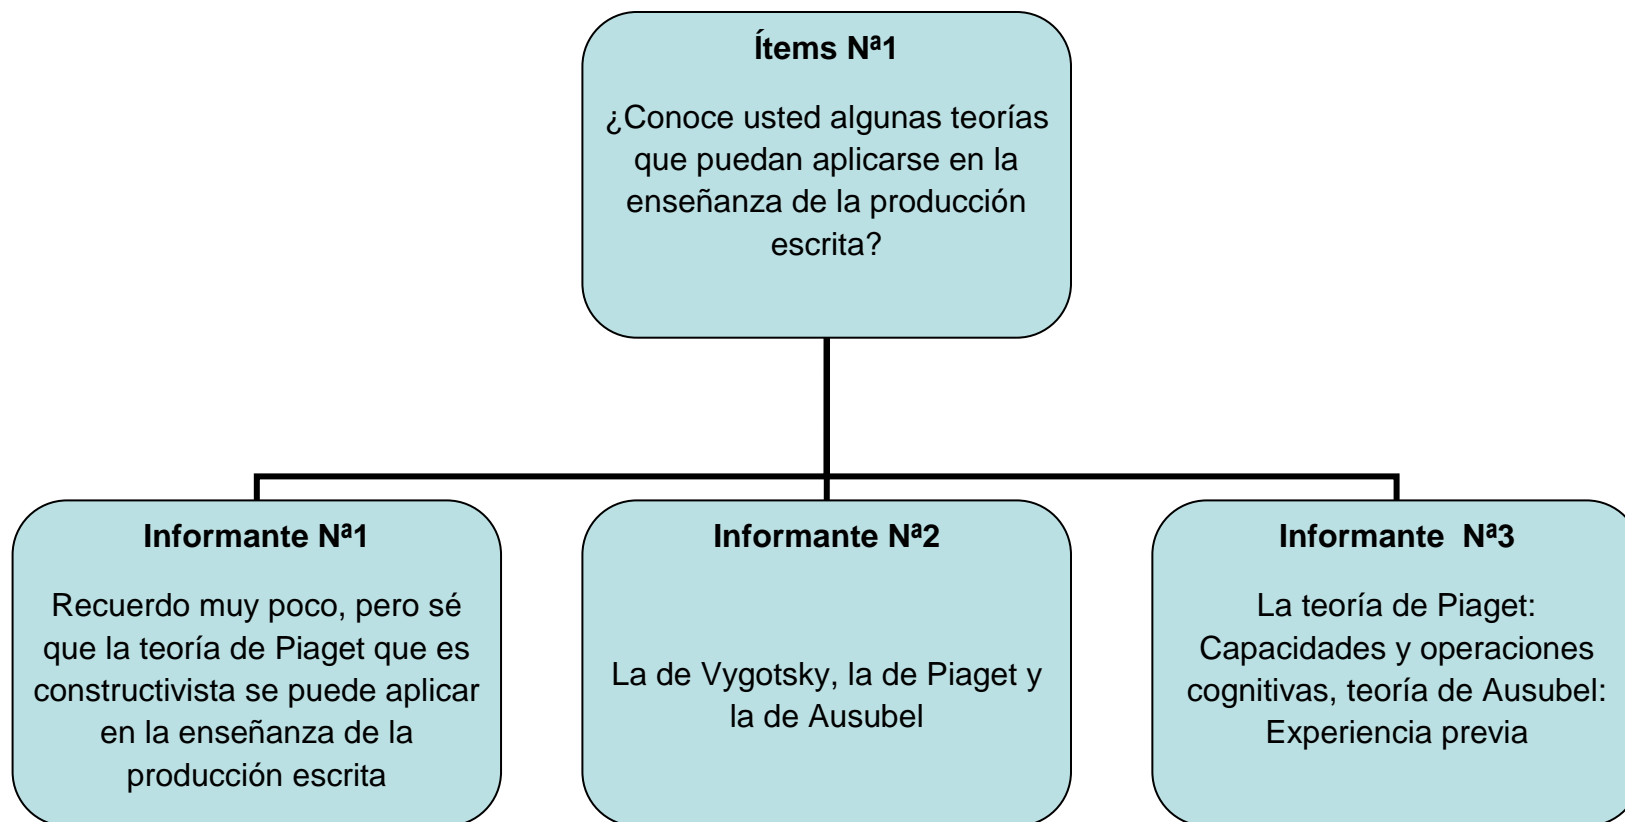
Ítems Nª1

¿Conoce usted algunas teorías que puedan aplicarse en la enseñanza de la producción escrita?

Informante Nª1

Recuerdo muy poco, pero sé que la teoría de Piaget que es constructivista se puede aplicar en la enseñanza de la producción escrita

Informante Nª2

La de Vygotsky, la de Piaget y la de Ausubel

Informante Nª3

La teoría de Piaget: Capacidades y operaciones cognitivas, teoría de Ausubel: Experiencia previa